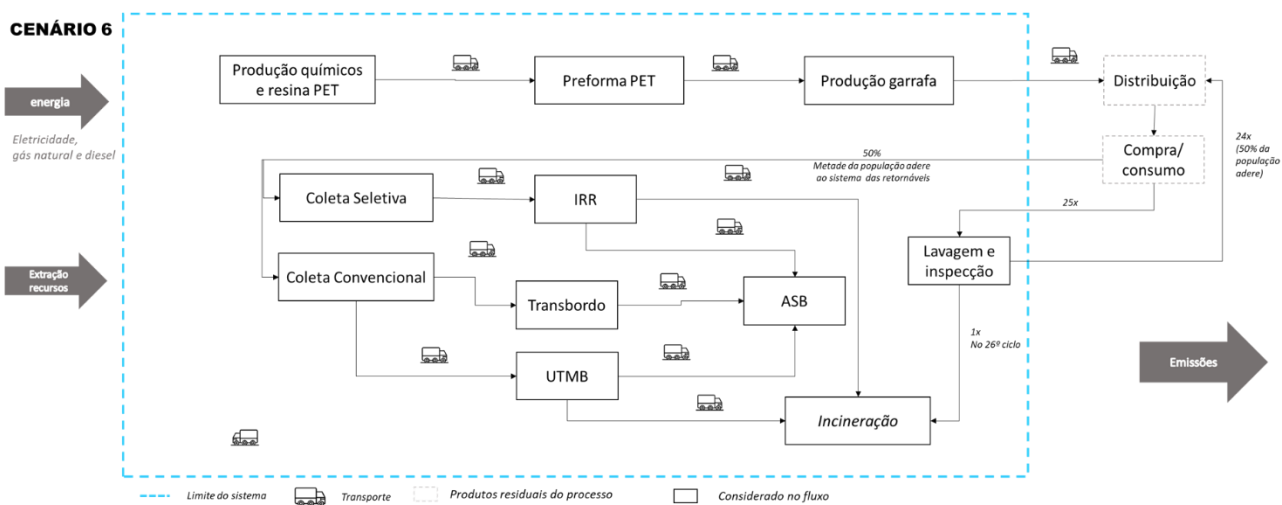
CENÁRIO 6

energia

Eletricidade, gás natural e diesel

Extração recursos

Produção químicos e resina PET

Preforma PET

Produção garrafa

Distribuição

Compra/ consumo

24x (50% da população adere)

50%
Metade da população adere ao sistema das retornáveis

Coleta Seletiva

IRR

25x

Lavagem e inspecção

Coleta Convencional

Transbordo

ASB

1x
No 26º ciclo

UTMB

Emissões

Incineração

Limite do sistema

Transporte

Produtos residuais do processo

Considerado no fluxo